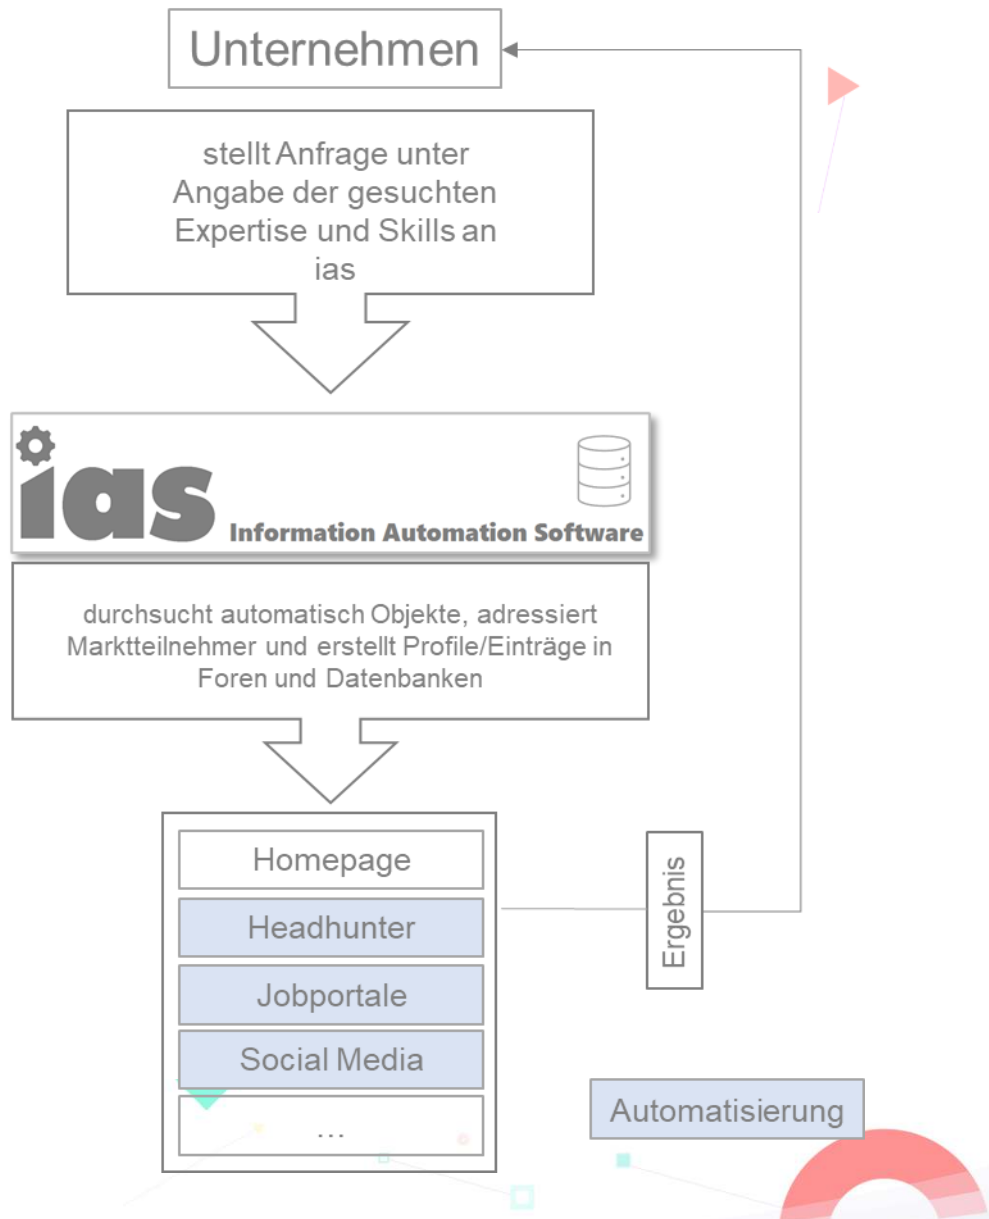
Unternehmen

stellt Anfrage unter Angabe der gesuchten Expertise und Skills an ias

ias Information Automation Software

durchsucht automatisch Objekte, adressiert Marktteilnehmer und erstellt Profile/Einträge in Foren und Datenbanken

Homepage

Headhunter

Jobportale

Social Media

...

Ergebnis

Automatisierung